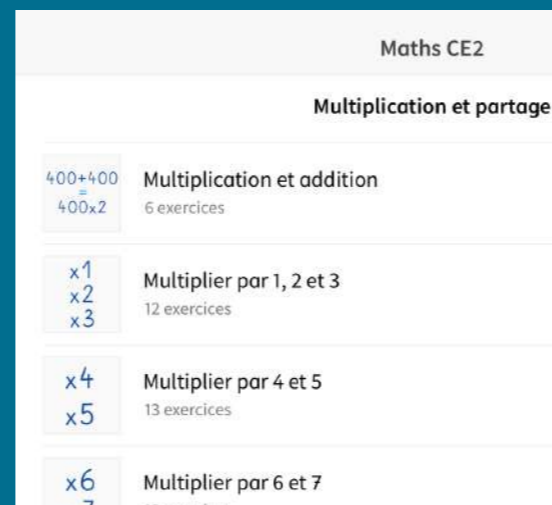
Maths CE2

Multiplication et partage

400+400 = 400x2

Multiplication et addition
6 exercices

x1
x2
x3

Multiplier par 1, 2 et 3
12 exercices

x4
x5

Multiplier par 4 et 5
13 exercices

x6
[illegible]

Multiplier par 6 et 7
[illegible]